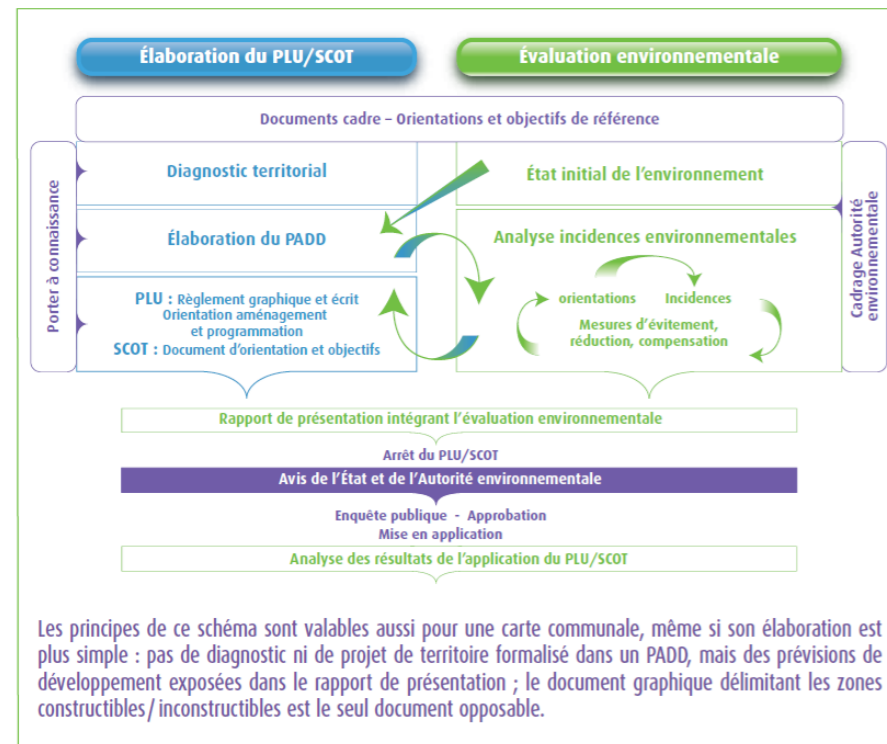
Élaboration du PLU/SCOT

Évaluation environnementale

Documents cadre – Orientations et objectifs de référence

Porter à connaissance

Diagnostic territorial

État initial de l'environnement

Cadrage Autorité environnementale

Élaboration du PADD

Analyse incidences environnementales

orientations

Incidences

Mesures d'évitement, réduction, compensation

PLU : Règlement graphique et écrit
Orientation aménagement et programmation
SCOT : Document d'orientation et objectifs

Rapport de présentation intégrant l'évaluation environnementale

Arrêt du PLU/SCOT

Avis de l'État et de l'Autorité environnementale

Enquête publique - Approbation
Mise en application

Analyse des résultats de l'application du PLU/SCOT

Les principes de ce schéma sont valables aussi pour une carte communale, même si son élaboration est plus simple : pas de diagnostic ni de projet de territoire formalisé dans un PADD, mais des prévisions de développement exposées dans le rapport de présentation ; le document graphique délimitant les zones constructibles/ inconstructibles est le seul document opposable.